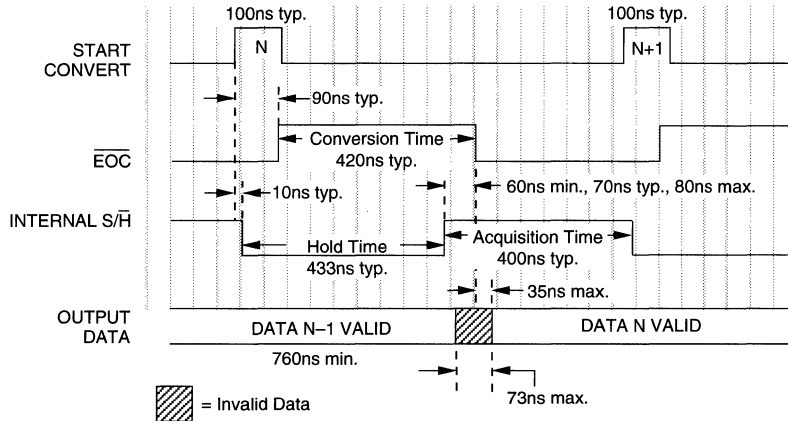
100ns typ.

100ns typ.

START CONVERT

N

N+1

90ns typ.

Conversion Time 420ns typ.

$\overline{EOC}$

10ns typ.

60ns min., 70ns typ., 80ns max.

INTERNAL S/$\overline{H}$

Hold Time 433ns typ.

Acquisition Time 400ns typ.

35ns max.

OUTPUT DATA

DATA N–1 VALID

DATA N VALID

760ns min.

73ns max.

= Invalid Data